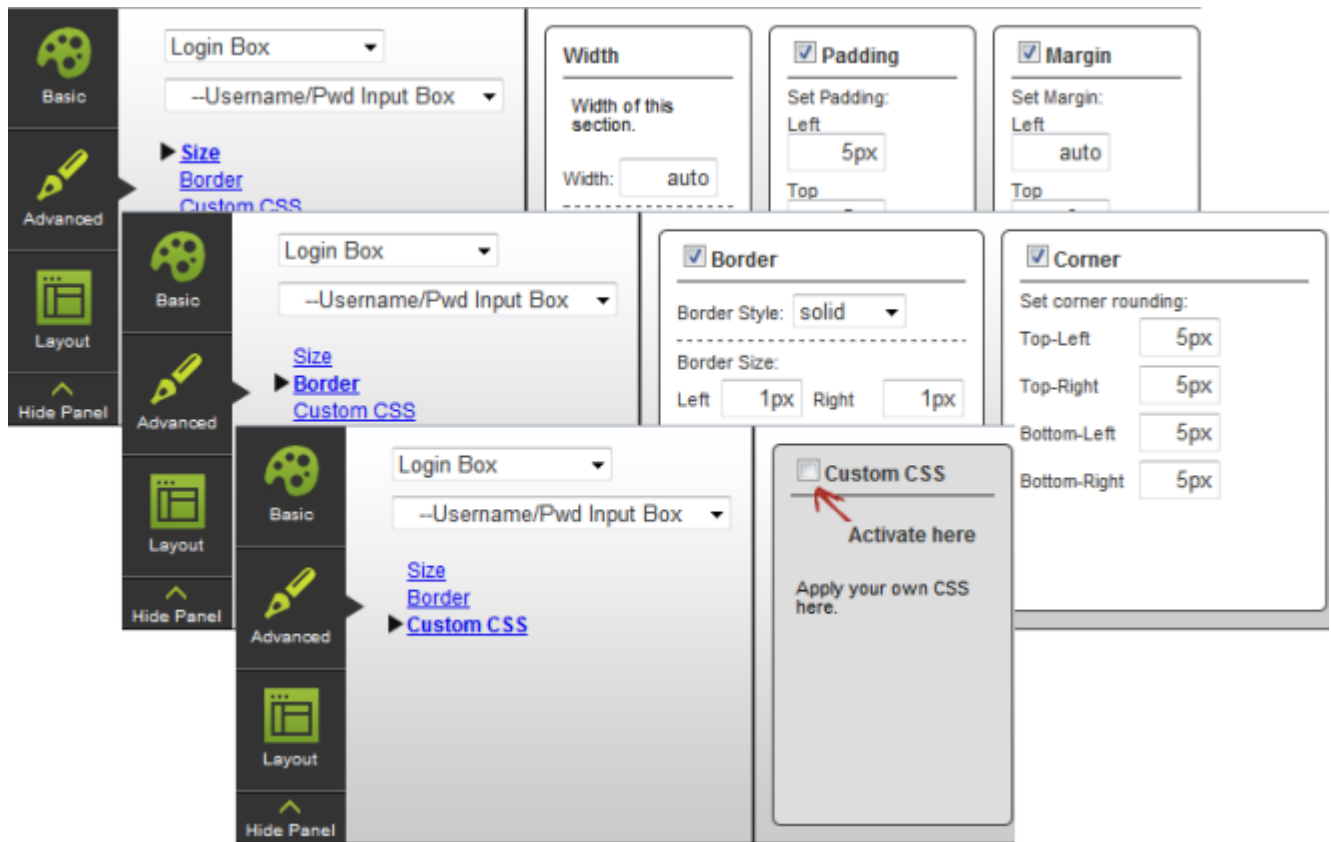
Basic

Advanced

Layout

Hide Panel

Login Box

--Username/Pwd Input Box

Size
Border
Custom CSS

Width

Width of this section.

Width: auto

Padding

Set Padding:
Left
5px
Top

Margin

Set Margin:
Left
auto
Top

Basic

Advanced

Layout

Hide Panel

Login Box

--Username/Pwd Input Box

Size
Border
Custom CSS

Border

Border Style: solid

Border Size:
Left 1px Right 1px

Corner

Set corner rounding:
Top-Left 5px
Top-Right 5px
Bottom-Left 5px
Bottom-Right 5px

Basic

Advanced

Layout

Hide Panel

Login Box

--Username/Pwd Input Box

Size
Border
Custom CSS

Custom CSS

Activate here

Apply your own CSS here.